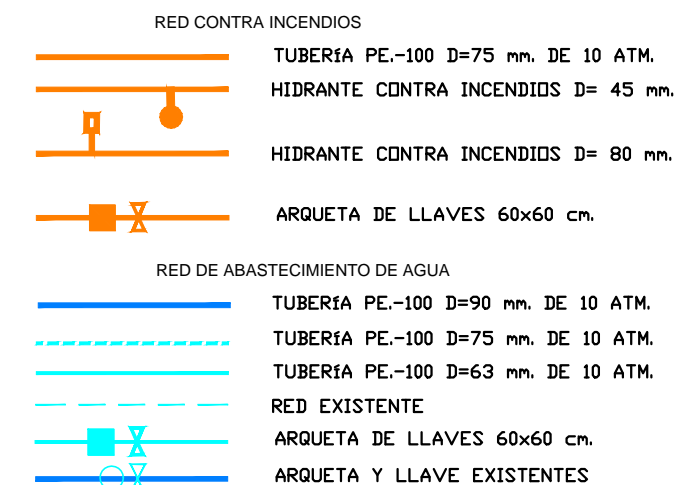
RED CONTRA INCENDIOS

TUBERÍA PE.-100 D=75 mm. DE 10 ATM.

HIDRANTE CONTRA INCENDIOS D= 45 mm.

HIDRANTE CONTRA INCENDIOS D= 80 mm.

ARQUETA DE LLAVES 60x60 cm.

RED DE ABASTECIMIENTO DE AGUA

TUBERÍA PE.-100 D=90 mm. DE 10 ATM.

TUBERÍA PE.-100 D=75 mm. DE 10 ATM.

TUBERÍA PE.-100 D=63 mm. DE 10 ATM.

RED EXISTENTE

ARQUETA DE LLAVES 60x60 cm.

ARQUETA Y LLAVE EXISTENTES